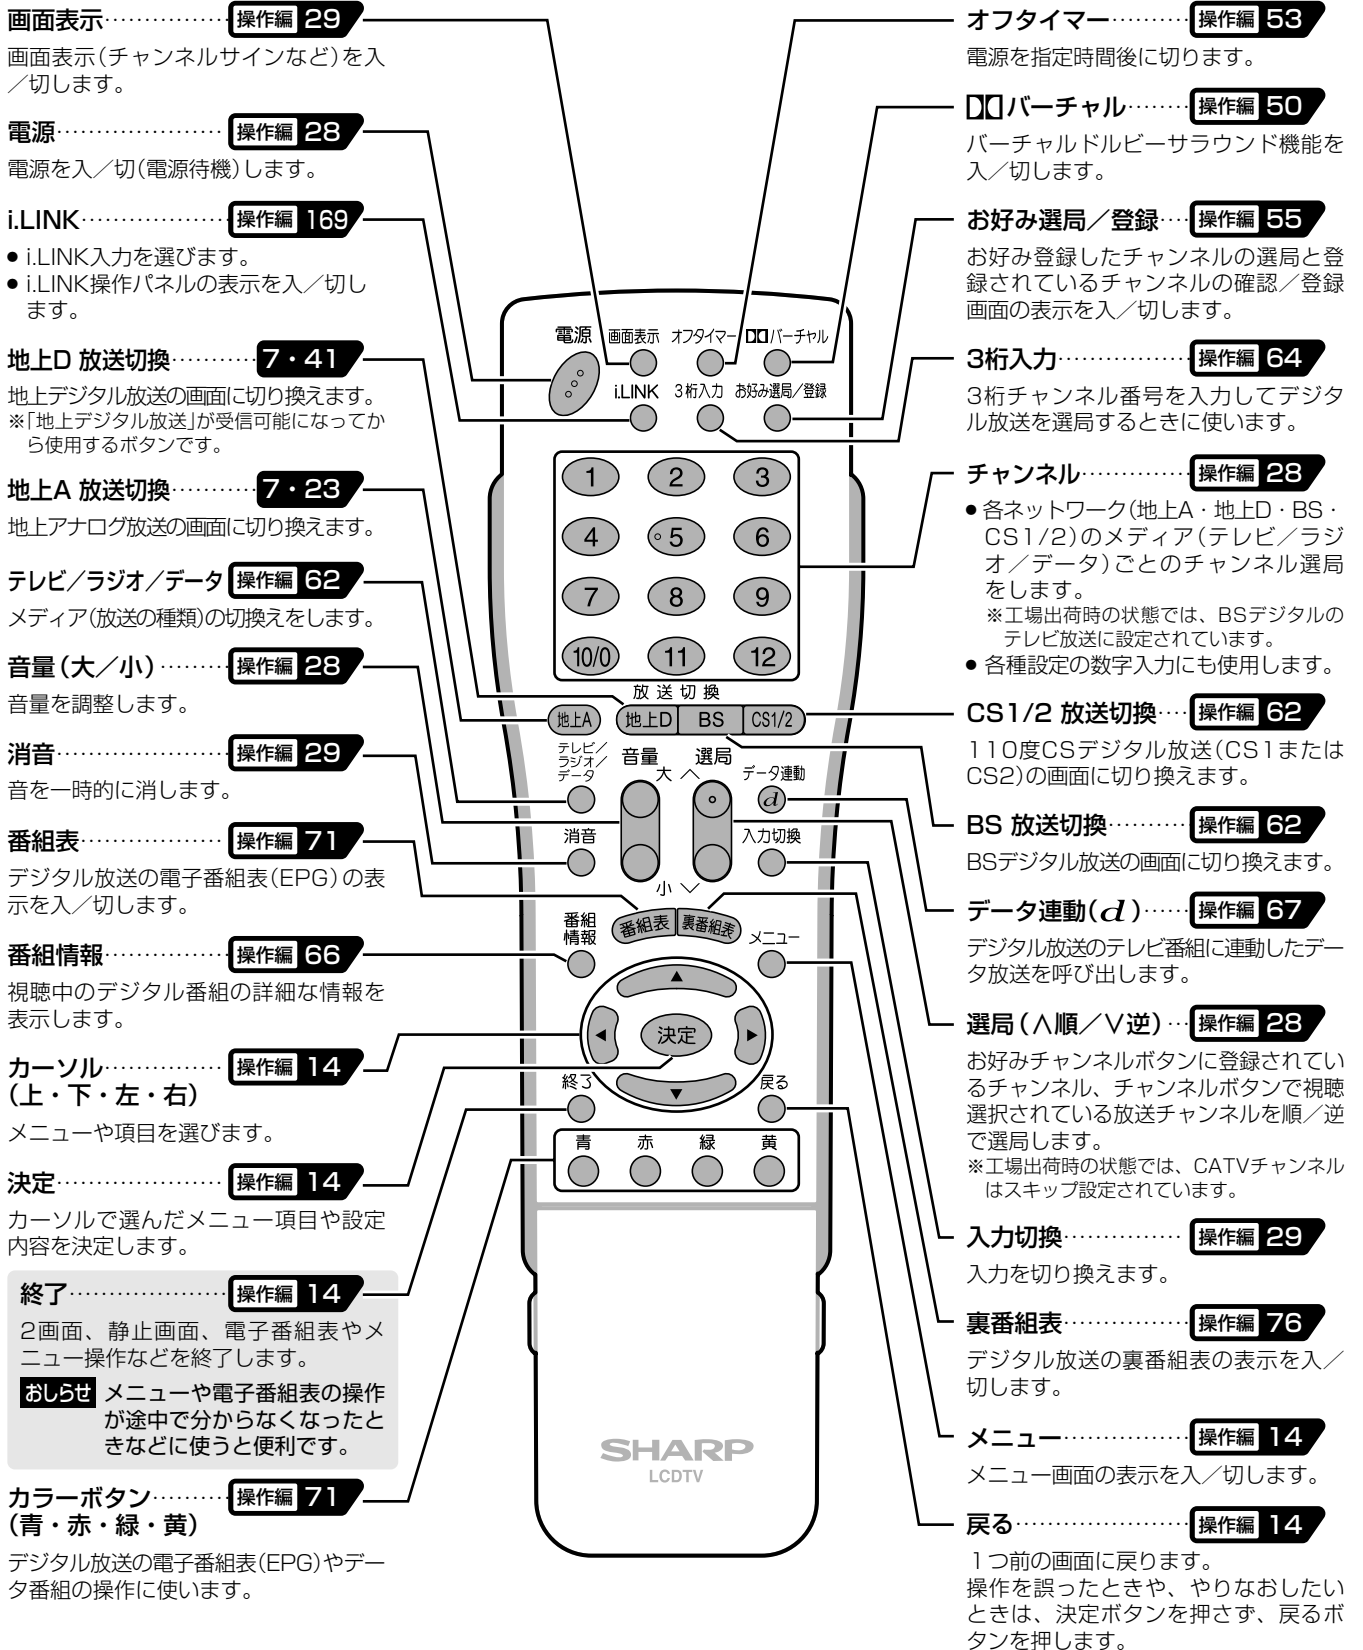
画面表示 ………… 操作編 29
画面表示(チャンネルサインなど)を入／切します。

電源 ………… 操作編 28
電源を入／切(電源待機)します。

i.LINK ………… 操作編 169
● i.LINK入力を選びます。
● i.LINK操作パネルの表示を入／切します。

地上D 放送切換 ………… 7・41
地上デジタル放送の画面に切り換えます。
※「地上デジタル放送」が受信可能になってから使用するボタンです。

地上A 放送切換 ………… 7・23
地上アナログ放送の画面に切り換えます。

テレビ／ラジオ／データ 操作編 62
メディア(放送の種類)の切換えをします。

音量(大／小) ………… 操作編 28
音量を調整します。

消音 ………… 操作編 29
音を一時的に消します。

番組表 ………… 操作編 71
デジタル放送の電子番組表(EPG)の表示を入／切します。

番組情報 ………… 操作編 66
視聴中のデジタル番組の詳細な情報を表示します。

カーソル(上・下・左・右) ………… 操作編 14
メニューや項目を選びます。

決定 ………… 操作編 14
カーソルで選んだメニュー項目や設定内容を決定します。

終了 ………… 操作編 14
2画面、静止画面、電子番組表やメニュー操作などを終了します。
おしらせ メニューや電子番組表の操作が途中で分からなくなったときなどに使うと便利です。

カラーボタン(青・赤・緑・黄) ………… 操作編 71
デジタル放送の電子番組表(EPG)やデータ番組の操作に使います。

電源 画面表示 オフタイマー DDバーチャル
i.LINK 3桁入力 お好み選局／登録
1 2 3
4 5 6
7 8 9
10/0 11 12
放送切換
地上A 地上D BS CS1/2
テレビ／ラジオ／データ 音量 選局 データ連動
大 $d$
消音 入力切換
小
番組情報 番組表 裏番組表 メニュー
決定
終了 戻る
青 赤 緑 黄
SHARP
LCDTV

オフタイマー ………… 操作編 53
電源を指定時間後に切ります。

DDバーチャル ………… 操作編 50
バーチャルドルビーサラウンド機能を入／切します。

お好み選局／登録 ………… 操作編 55
お好み登録したチャンネルの選局と登録されているチャンネルの確認／登録画面の表示を入／切します。

3桁入力 ………… 操作編 64
3桁チャンネル番号を入力してデジタル放送を選局するときに使います。

チャンネル ………… 操作編 28
● 各ネットワーク(地上A・地上D・BS・CS1/2)のメディア(テレビ／ラジオ／データ)ごとのチャンネル選局をします。
※工場出荷時の状態では、BSデジタルのテレビ放送に設定されています。
● 各種設定の数字入力にも使用します。

CS1/2 放送切換 ………… 操作編 62
110度CSデジタル放送(CS1またはCS2)の画面に切り換えます。

BS 放送切換 ………… 操作編 62
BSデジタル放送の画面に切り換えます。

データ連動($d$) ………… 操作編 67
デジタル放送のテレビ番組に連動したデータ放送を呼び出します。

選局(∧順／∨逆) ………… 操作編 28
お好みチャンネルボタンに登録されているチャンネル、チャンネルボタンで視聴選択されている放送チャンネルを順／逆で選局します。
※工場出荷時の状態では、CATVチャンネルはスキップ設定されています。

入力切換 ………… 操作編 29
入力を切り換えます。

裏番組表 ………… 操作編 76
デジタル放送の裏番組表の表示を入／切します。

メニュー ………… 操作編 14
メニュー画面の表示を入／切します。

戻る ………… 操作編 14
1つ前の画面に戻ります。
操作を誤ったときや、やりなおしたいときは、決定ボタンを押さず、戻るボタンを押します。